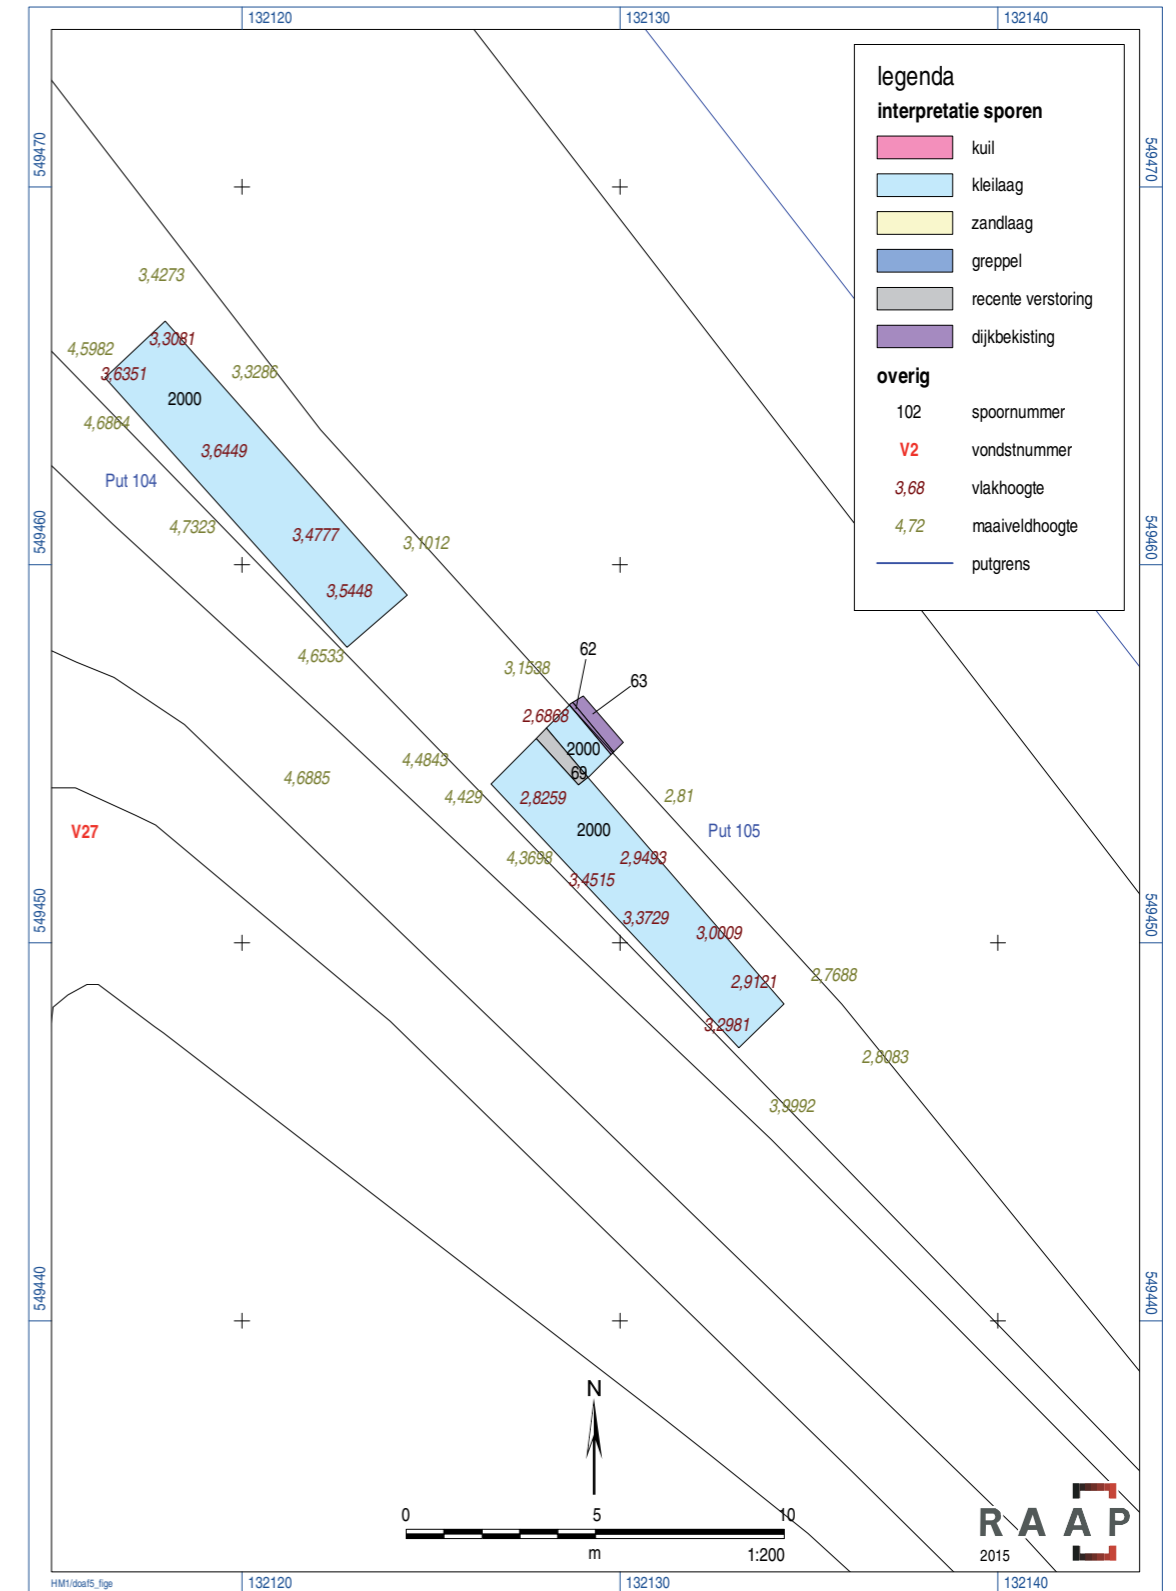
132120
132130
132140

549470
549460
549450
549440

legenda
interpretatie sporen
kuil
kleilaag
zandlaag
greppel
recente verstoring
dijkbekisting
overig
102 spoornummer
V2 vondstnummer
3,68 vlakhoogte
4,72 maaiveldhoogte
putgrens

3,4273
4,5982
3,3081
3,6351
3,3286
2000
4,6864
3,6449
Put 104
4,7323
3,4777
3,1012
3,5448
4,6533
3,1538
62
63
2,6868
2000
69
4,4843
4,6885
4,429
2,8259
2,81
V27
2000
Put 105
4,3698
2,9493
3,4515
3,3729
3,0009
2,9121
2,7688
3,2981
2,8083
3,9992

N
0
5
10
m
1:200

RAAP
2015

HM1/doaf5_fige
132120
132130
132140